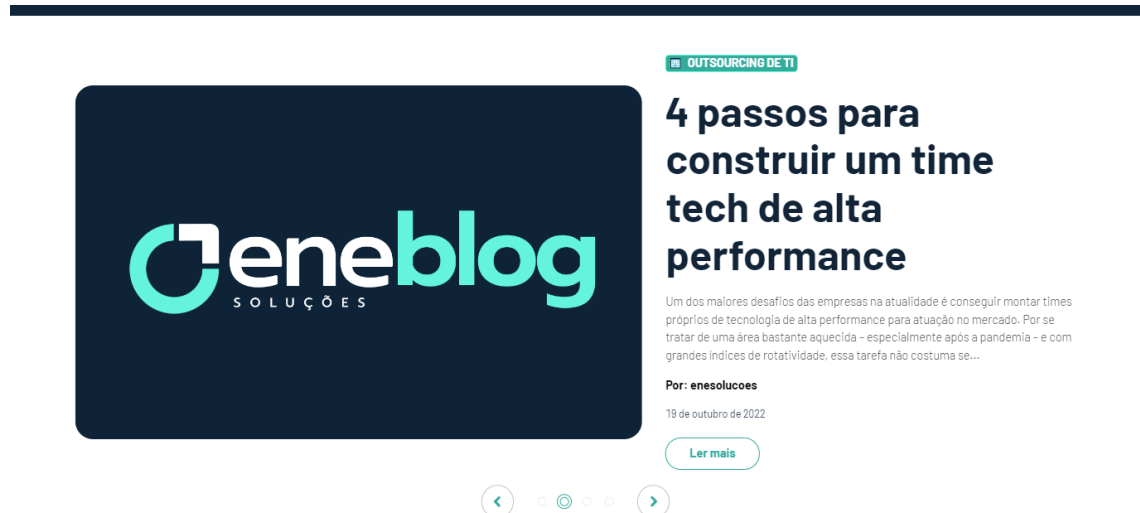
eneblog
SOLUÇÕES

OUTSOURCING DE TI

4 passos para construir um time tech de alta performance

Um dos maiores desafios das empresas na atualidade é conseguir montar times próprios de tecnologia de alta performance para atuação no mercado. Por se tratar de uma área bastante aquecida - especialmente após a pandemia - e com grandes índices de rotatividade, essa tarefa não costuma se...

Por: enesolucoes

19 de outubro de 2022

Ler mais